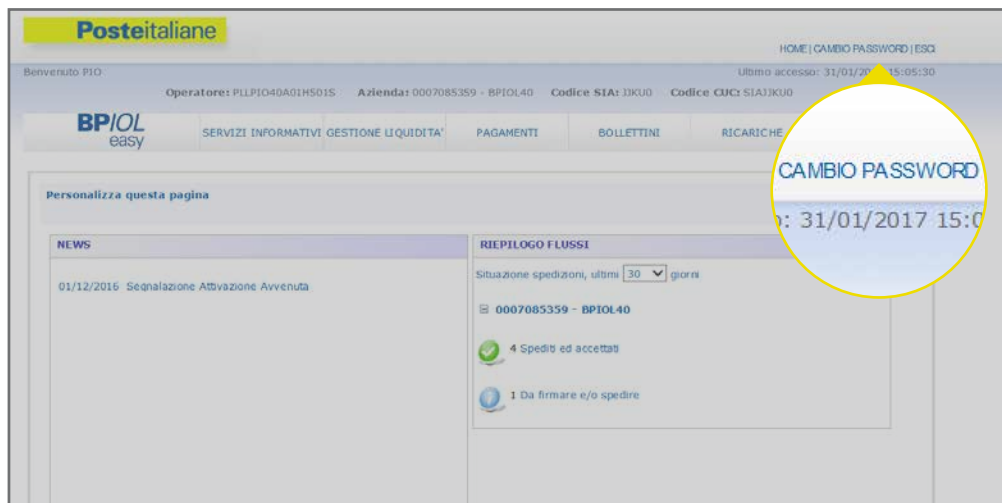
Posteitaliane

HOME | CAMBIO PASSWORD | ESCI

Benvenuto PIO

Ultimo accesso: 31/01/20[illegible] 15:05:30

Operatore: PILPIO40A01H501S Azienda: 0007085359 - BPIOL40 Codice SIA: IJKU0 Codice CUC: SIAIJKU0

BPIOL easy

SERVIZI INFORMATIVI GESTIONE LIQUIDITA' PAGAMENTI BOLLETTINI RICARICHE

CAMBIO PASSWORD

: 31/01/2017 15:0

Personalizza questa pagina

NEWS

01/12/2016 Segnalazione Attivazione Avvenuta

RIEPILOGO FLUSSI

Situazione spedizioni, ultimi 30 giorni

0007085359 - BPIOL40

4 Spediti ed accettati

1 Da firmare e/o spedire